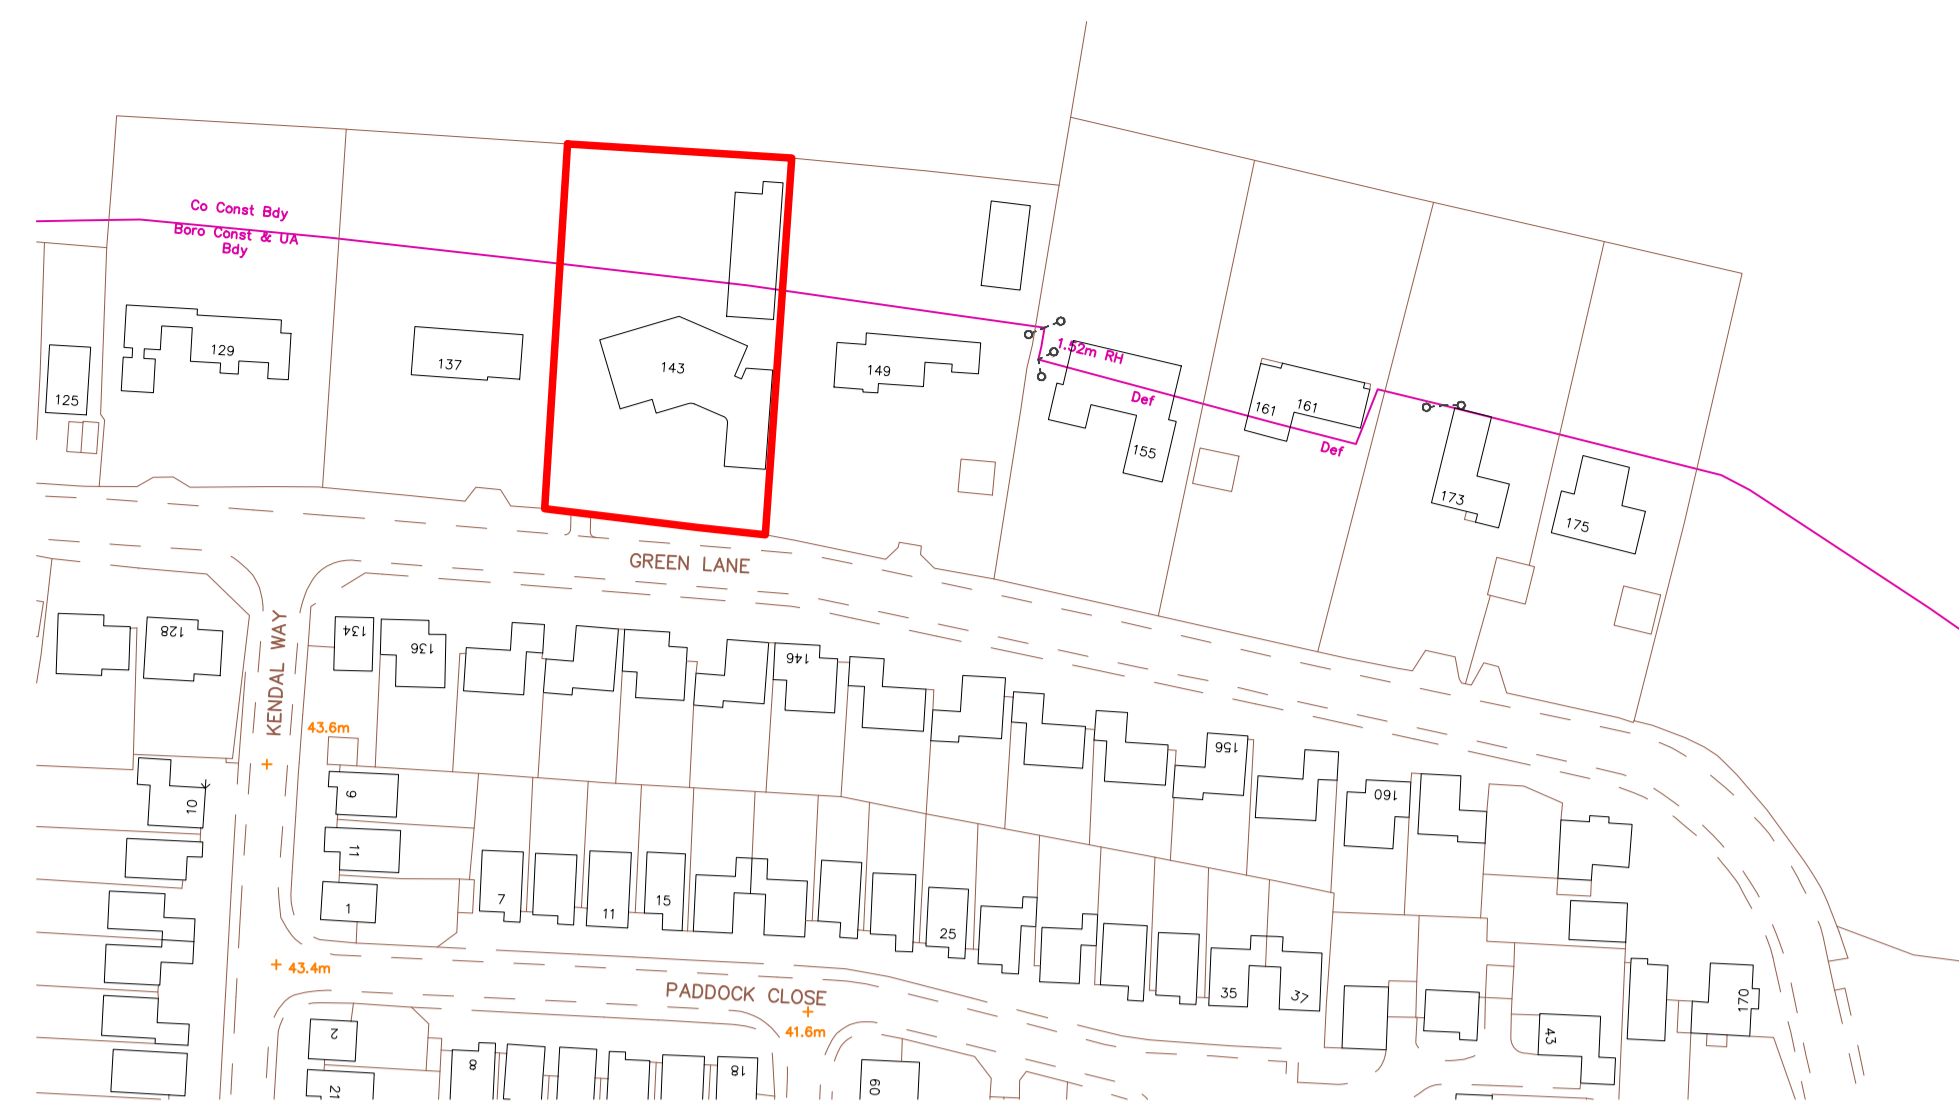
Co Const Bdy
Boro Const & UA Bdy

125
129
137
143
149
1.52m RH
Def
155
161
161
Def
173
175

GREEN LANE

128
134
136
146
156
160
KENDAL WAY
43.6m
10
9
11
1
7
11
15
25
35
37
43.4m
PADDOCK CLOSE
41.6m
2
8
18
21
60
43
170